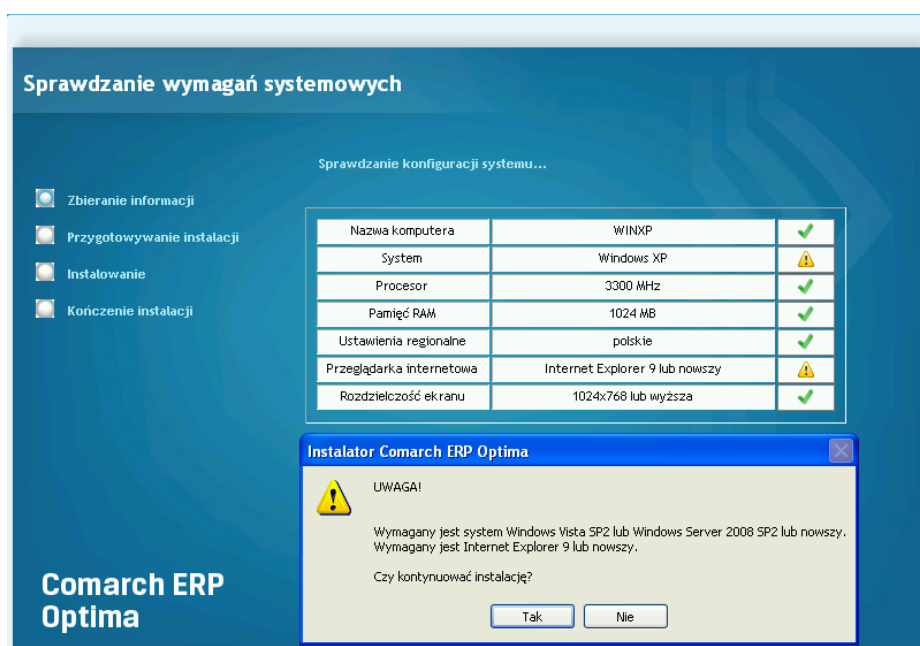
Sprawdzanie wymagań systemowych

Zbieranie informacji

Przygotowywanie instalacji

Instalowanie

Kończenie instalacji

Sprawdzanie konfiguracji systemu...

| Nazwa komputera | WINXP | ✓ |
|---|---|---|
| System | Windows XP | ⚠ |
| Procesor | 3300 MHz | ✓ |
| Pamięć RAM | 1024 MB | ✓ |
| Ustawienia regionalne | polskie | ✓ |
| Przeglądarka internetowa | Internet Explorer 9 lub nowszy | ⚠ |
| Rozdzielczość ekranu | 1024x768 lub wyższa | ✓ |

Instalator Comarch ERP Optima

UWAGA!

Wymagany jest system Windows Vista SP2 lub Windows Server 2008 SP2 lub nowszy.
Wymagany jest Internet Explorer 9 lub nowszy.

Czy kontynuować instalację?

Tak

Nie

Comarch ERP Optima